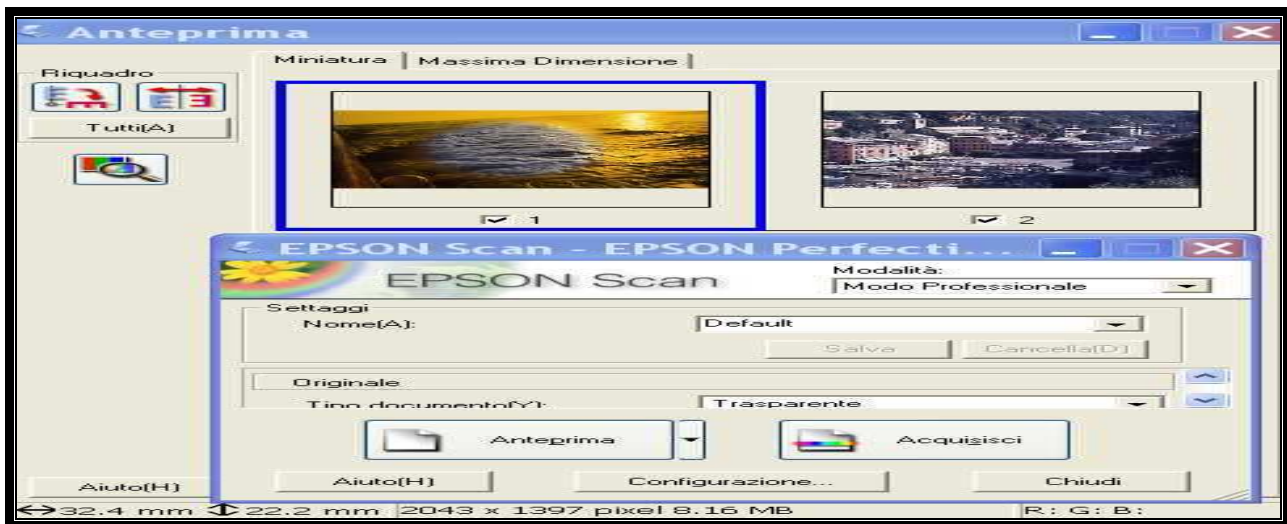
Anteprima

Riquadro

Tutti[A]

Miniatura | Massima Dimensione

1

2

EPSON Scan - EPSON Perfecti...

EPSON Scan

Modalità:

Modo Professionale

Settaggi

Nome[A]:

Default

Salva

Cancella[D]

Originale

Tipo documento[Y]:

Trasparente

Anteprima

Acquisisci

Aiuto[H]

Configurazione...

Chiudi

Aiuto[H]

32.4 mm 22.2 mm 2043 x 1397 pixel 8.16 MB

R: G: B: